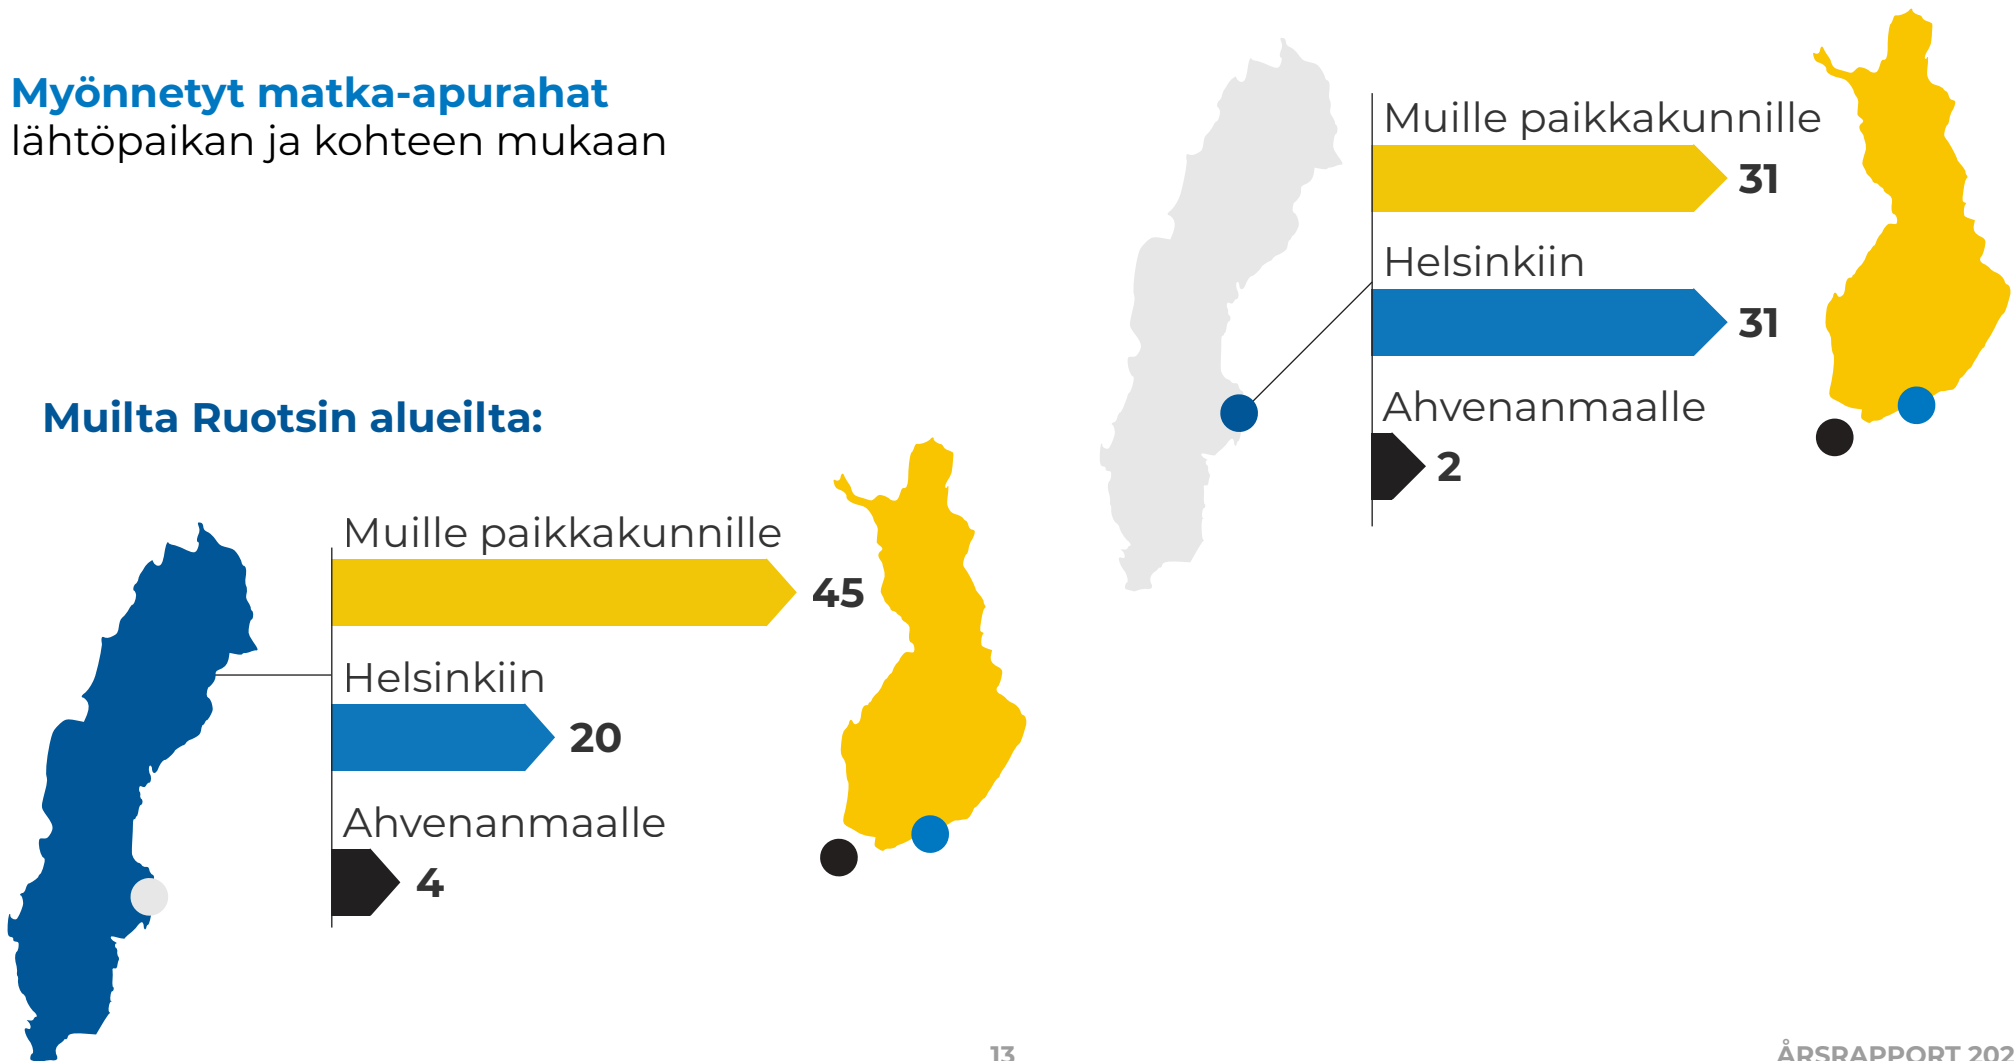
Myönnetyt matka-apurahat
lähtöpaikan ja kohteen mukaan

Muille paikkakunnille
31

Helsinkiin
31

Ahvenanmaalle
2

Muilta Ruotsin alueilta:

Muille paikkakunnille
45

Helsinkiin
20

Ahvenanmaalle
4

13

ÅRSRAPPORT 202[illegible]